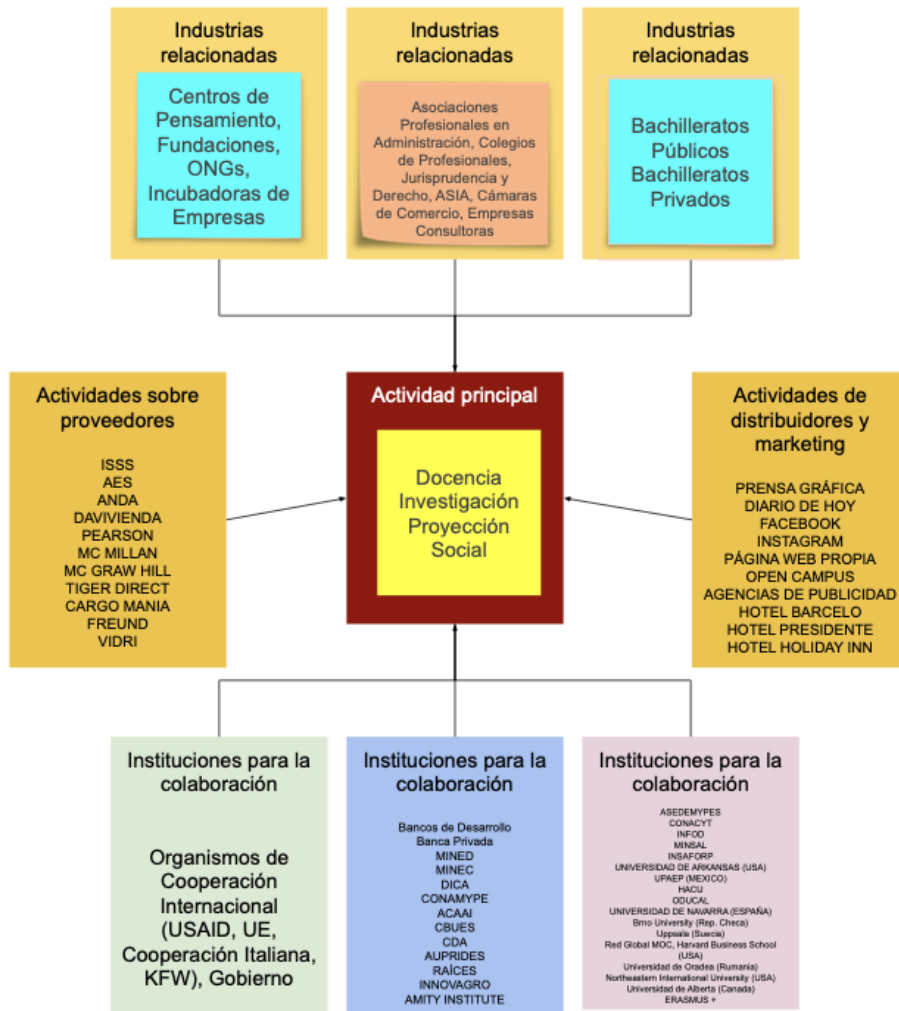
Industrias relacionadas

Centros de Pensamiento, Fundaciones, ONGs, Incubadoras de Empresas

Industrias relacionadas

Asociaciones Profesionales en Administración, Colegios de Profesionales, Jurisprudencia y Derecho, ASIA, Cámaras de Comercio, Empresas Consultoras

Industrias relacionadas

Bachilleratos Públicos Bachilleratos Privados

Actividades sobre proveedores

ISSS
AES
ANDA
DAVIVIENDA
PEARSON
MC MILLAN
MC GRAW HILL
TIGER DIRECT
CARGO MANIA
FREUND
VIDRI

Actividad principal

Docencia
Investigación
Proyección
Social

Actividades de distribuidores y marketing

PRENSA GRÁFICA
DIARIO DE HOY
FACEBOOK
INSTAGRAM
PÁGINA WEB PROPIA
OPEN CAMPUS
AGENCIAS DE PUBLICIDAD
HOTEL BARCELO
HOTEL PRESIDENTE
HOTEL HOLIDAY INN

Instituciones para la colaboración

Organismos de Cooperación Internacional (USAID, UE, Cooperación Italiana, KFW), Gobierno

Instituciones para la colaboración

Bancos de Desarrollo
Banca Privada
MINED
MINEC
DICA
CONAMYPE
ACAAI
CBUES
CDA
AUPRIDES
RAÍCES
INNOVAGRO
AMITY INSTITUTE

Instituciones para la colaboración

ASEDEMYPES
CONACYT
INFOD
MINSAL
INSAFORP
UNIVERSIDAD DE ARKANSAS (USA)
UPAEP (MEXICO)
HACU
ODUCAL
UNIVERSIDAD DE NAVARRA (ESPAÑA)
Brno University (Rep. Checa)
Uppsala (Suecia)
Red Global MOC, Harvard Business School (USA)
Universidad de Oradea (Rumania)
Northeastern International University (USA)
Universidad de Alberta (Canada)
ERASMUS +